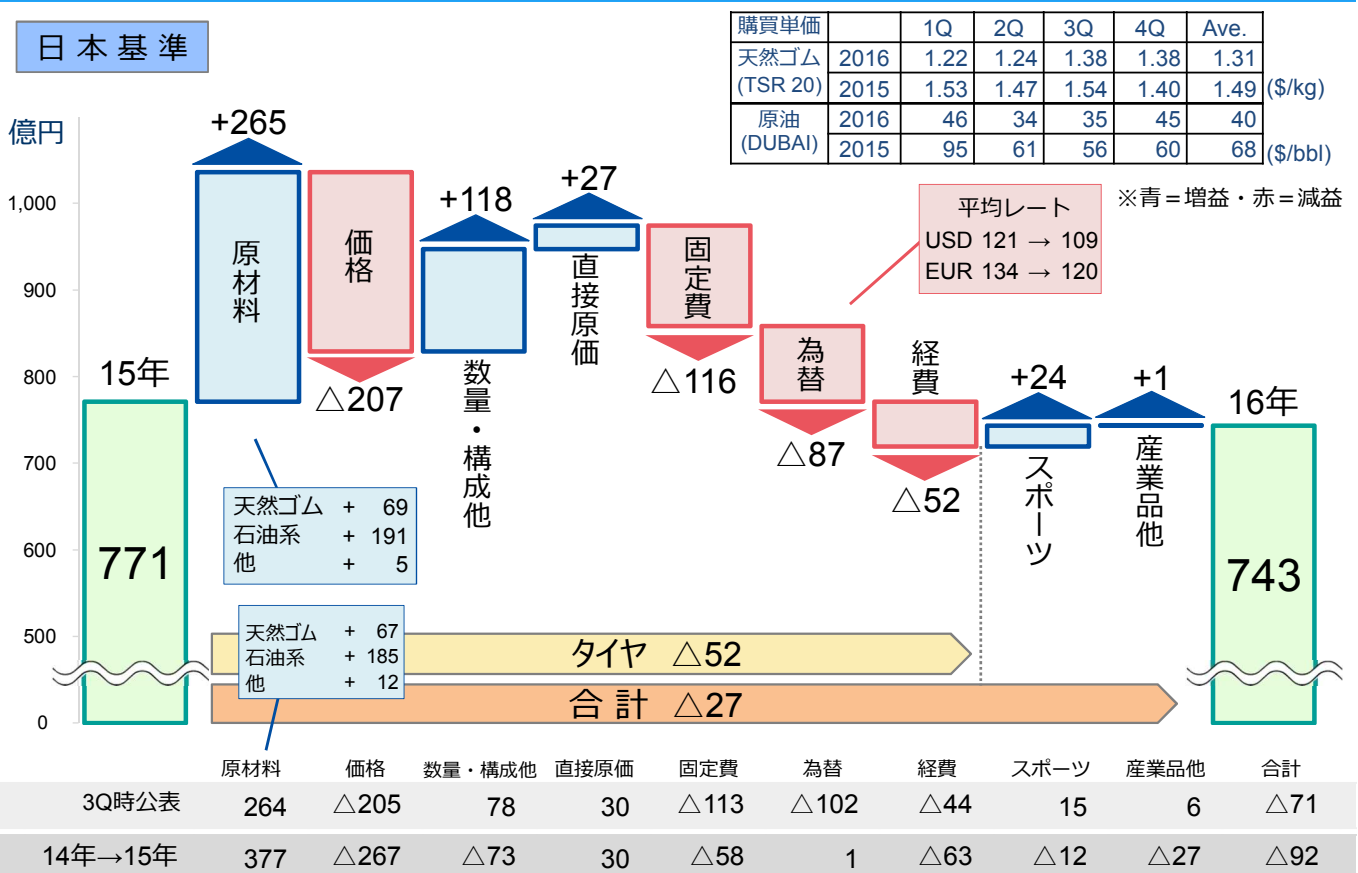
日本基準

| 購買単価 | | 1Q | 2Q | 3Q | 4Q | Ave. |
|---|---|---|---|---|---|---|
| 天然ゴム (TSR 20) | 2016 | 1.22 | 1.24 | 1.38 | 1.38 | 1.31 |
| | 2015 | 1.53 | 1.47 | 1.54 | 1.40 | 1.49 |
| 原油 (DUBAI) | 2016 | 46 | 34 | 35 | 45 | 40 |
| | 2015 | 95 | 61 | 56 | 60 | 68 |

($/kg)
($/bbl)

※青＝増益・赤＝減益

億円
1,000
900
800
700
600
500
0

15年
771

+265
原材料

価格
△207

+118
数量・構成他

+27
直接原価

固定費
△116

為替
△87

平均レート
USD 121 → 109
EUR 134 → 120

経費
△52

+24
スポーツ

+1
産業品他

16年
743

天然ゴム + 69
石油系 + 191
他 + 5

天然ゴム + 67
石油系 + 185
他 + 12

タイヤ △52
合 計 △27

| | 原材料 | 価格 | 数量・構成他 | 直接原価 | 固定費 | 為替 | 経費 | スポーツ | 産業品他 | 合計 |
|---|---|---|---|---|---|---|---|---|---|---|
| 3Q時公表 | 264 | △205 | 78 | 30 | △113 | △102 | △44 | 15 | 6 | △71 |
| 14年→15年 | 377 | △267 | △73 | 30 | △58 | 1 | △63 | △12 | △27 | △92 |